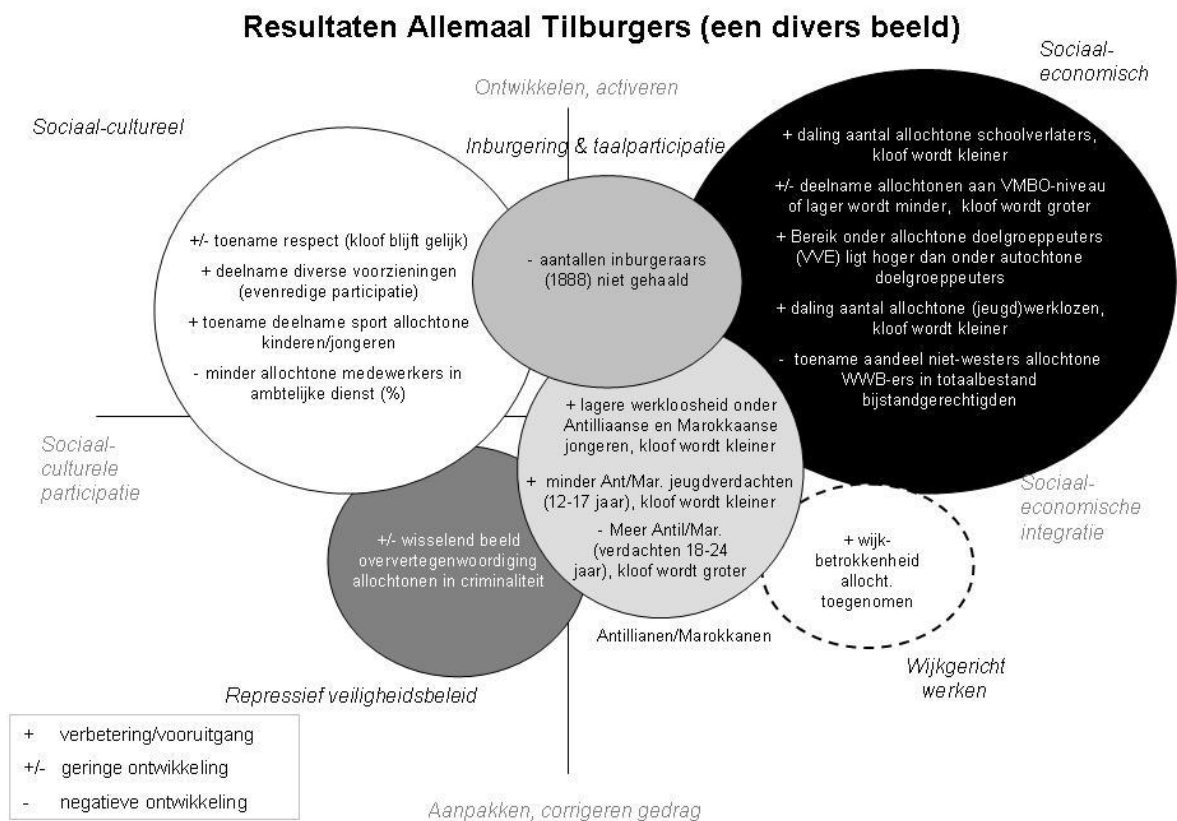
Resultaten Allemaal Tilburgers (een divers beeld)

Ontwikkelen, activeren

Sociaal-economisch

Sociaal-cultureel

Inburgering & taalparticipatie

+ daling aantal allochtone schoolverlaters, kloof wordt kleiner

+/- deelname allochtonen aan VMBO-niveau of lager wordt minder, kloof wordt groter

+ Bereik onder allochtone doelgroeppeuters (VVE) ligt hoger dan onder autochtone doelgroeppeuters

+ daling aantal allochtone (jeugd)werklozen, kloof wordt kleiner

- toename aandeel niet-westers allochtone WWB-ers in totaalbestand bijstandgerechtigden

+/- toename respect (kloof blijft gelijk)

+ deelname diverse voorzieningen (evenredige participatie)

+ toename deelname sport allochtone kinderen/jongeren

- minder allochtone medewerkers in ambtelijke dienst (%)

- aantallen inburgeraars (1888) niet gehaald

+ lagere werkloosheid onder Antilliaanse en Marokkaanse jongeren, kloof wordt kleiner

+ minder Ant/Mar. jeugdverdachten (12-17 jaar), kloof wordt kleiner

- Meer Antil/Mar. (verdachten 18-24 jaar), kloof wordt groter

Antillianen/Marokkanen

Sociaal-culturele participatie

Sociaal-economische integratie

+/- wisselend beeld oververtegenwoordiging allochtonen in criminaliteit

+ wijk-betrokkenheid allocht. toegenomen

Wijkgericht werken

Repressief veiligheidsbeleid

+ verbetering/vooruitgang
+/- geringe ontwikkeling
- negatieve ontwikkeling

Aanpakken, corrigeren gedrag